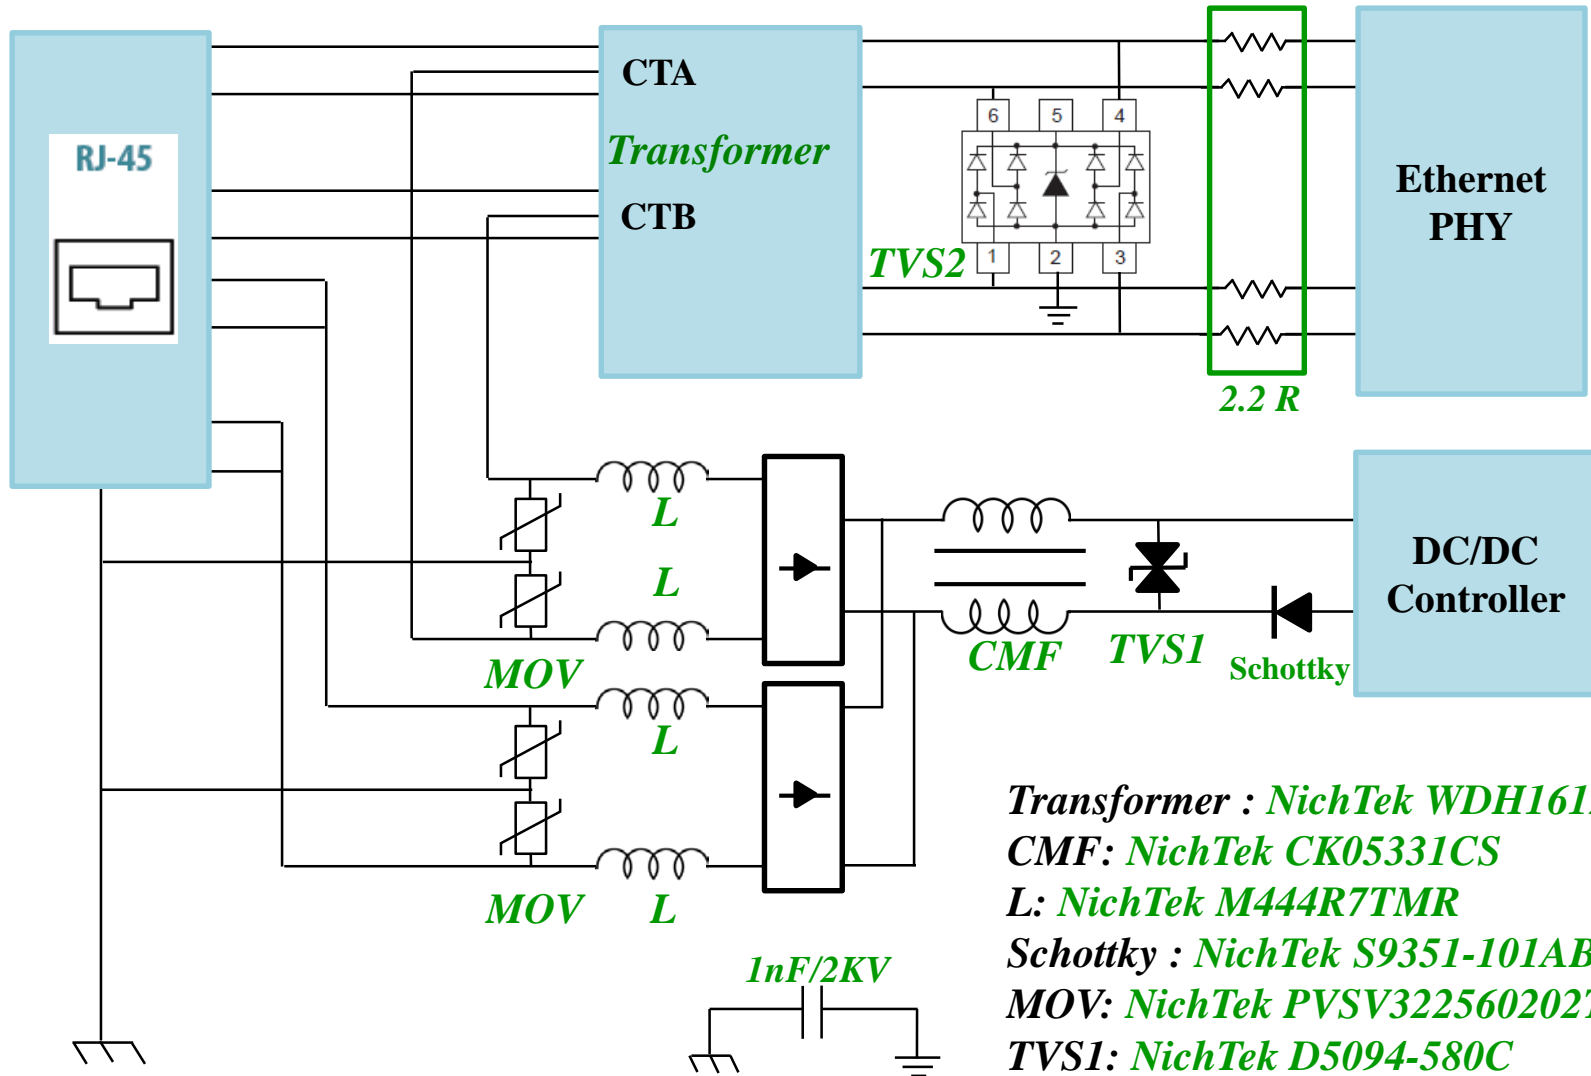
RJ-45

CTA

Transformer

CTB

TVS2

6 5 4

1 2 3

2.2 R

Ethernet PHY

L

L

MOV

L

MOV

L

CMF

TVS1

Schottky

DC/DC Controller

1nF/2KV

Transformer : NichTek WDH161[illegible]
CMF: NichTek CK05331CS
L: NichTek M444R7TMR
Schottky : NichTek S9351-101AB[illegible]
MOV: NichTek PVSV322560202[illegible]
TVS1: NichTek D5094-580C